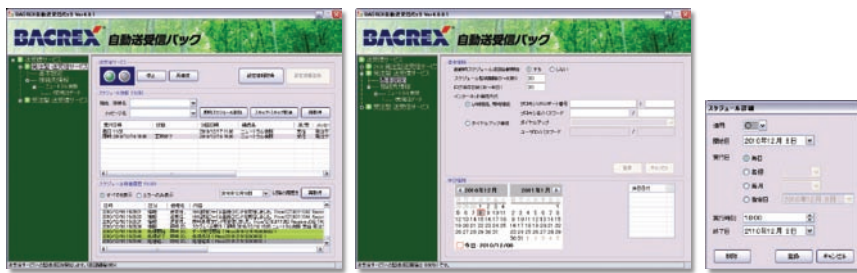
BACREX 自動送受信パック

BACREX 自動送受信パック

スケジュール詳細

有効

開始日 2010年12月 8日

実行日

○ 毎日

○ 毎週

○ 毎月

○ 指定日

実行時刻 18:00

終了日 2010年12月 8日

削除

登録

キャンセル

◀ 2010年12月

2011年1月 ▶

今日: 2010/12/08

登録

キャンセル

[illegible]